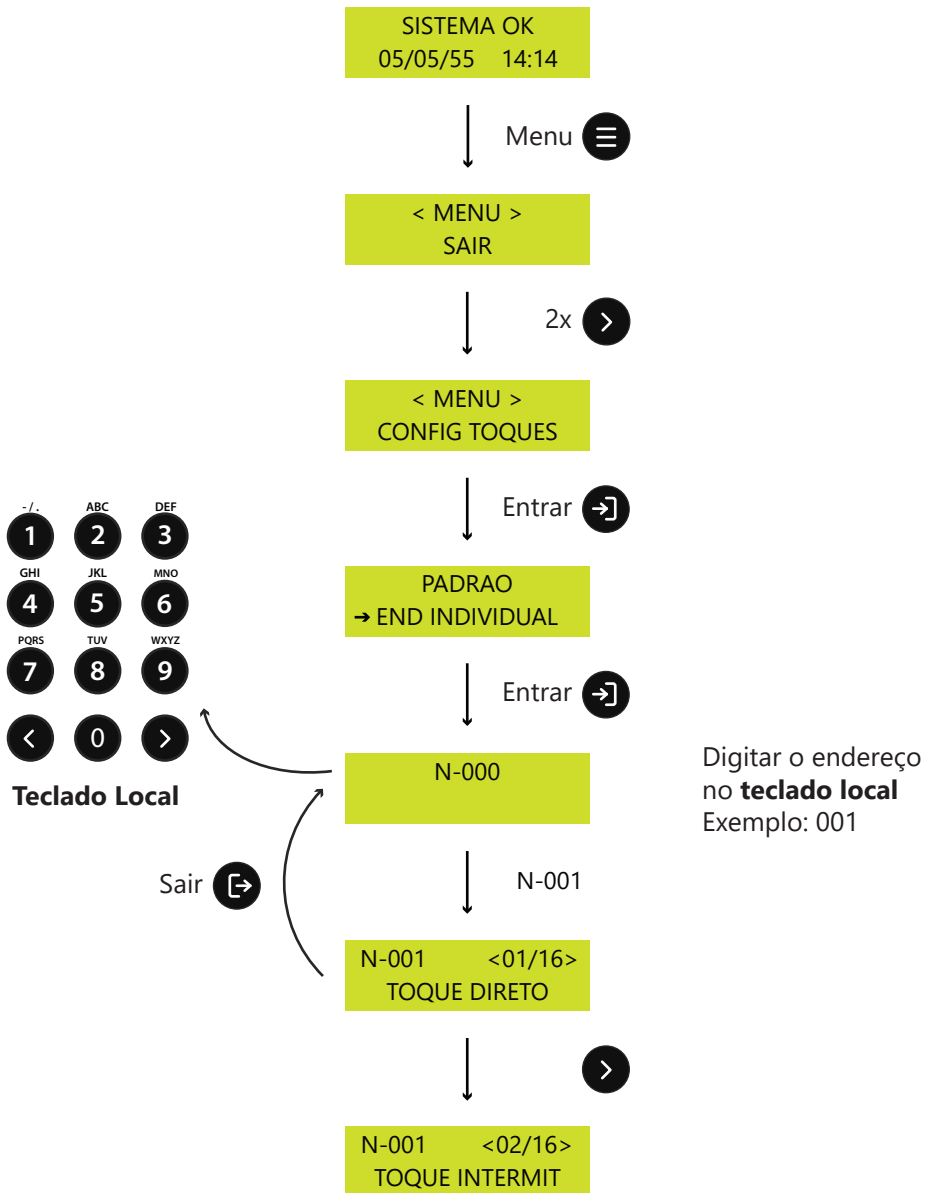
SISTEMA OK
05/05/55 14:14

Menu

< MENU >
SAIR

2x

< MENU >
CONFIG TOQUES

Entrar

PADRAO
➔ END INDIVIDUAL

Entrar

- / .
1
ABC
2
DEF
3
GHI
4
JKL
5
MNO
6
PQRS
7
TUV
8
WXYZ
9
0

Teclado Local

N-000

Digitar o endereço no **teclado local**
Exemplo: 001

Sair

N-001

N-001 <01/16>
TOQUE DIRETO

N-001 <02/16>
TOQUE INTERMIT